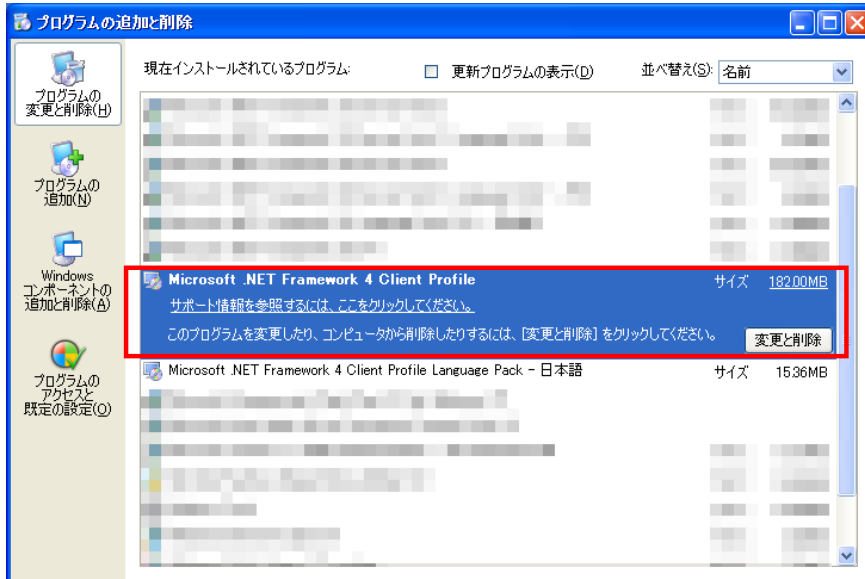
プログラムの追加と削除

プログラムの変更と削除(H)

プログラムの追加(N)

Windows コンポーネントの追加と削除(A)

プログラムのアクセスと既定の設定(O)

現在インストールされているプログラム:

更新プログラムの表示(D)

並べ替え(S): 名前

Microsoft .NET Framework 4 Client Profile サイズ 182.00MB

サポート情報を参照するには、ここをクリックしてください。

このプログラムを変更したり、コンピュータから削除したりするには、[変更と削除] をクリックしてください。

変更と削除

Microsoft .NET Framework 4 Client Profile Language Pack - 日本語 サイズ 15.36MB